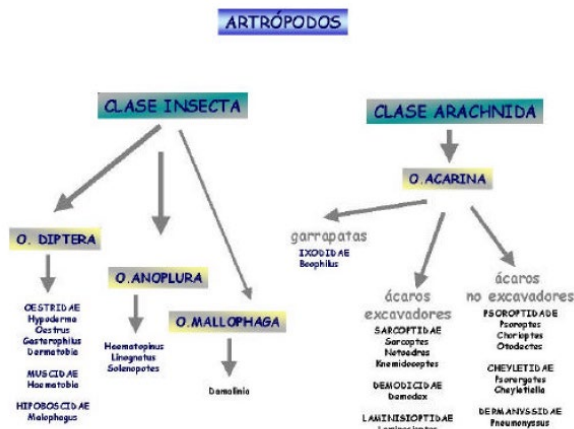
ARTRÓPODOS

CLASE INSECTA

O. DIPTERA

OESTRIDAE
Hypoderma
Oestrus
Gasterophilus
Dermatobia

MUSCIDAE
Haematobia

HIPOBOSCIDAE
Melophagus

O.ANOPLURA

Haematopinus
Linognatus
Solenopotes

O.MALLOPHAGA

Damalinia

CLASE ARACHNIDA

O.ACARINA

garrapatas
IXODIDAE
Boophilus

ácaros excavadores

SARCOPTIDAE
Sarcoptes
Notoedres
Knemidocoptes

DEMODICIDAE
Demodex

LAMINISIOPTIDAE
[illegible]

ácaros no excavadores

PSOROPTIDAE
Psoroptes
Chorioptes
Otodectes

CHEYLETIDAE
Psorergates
Cheyletiella

DERMANYSSIDAE
Pneumonyssus